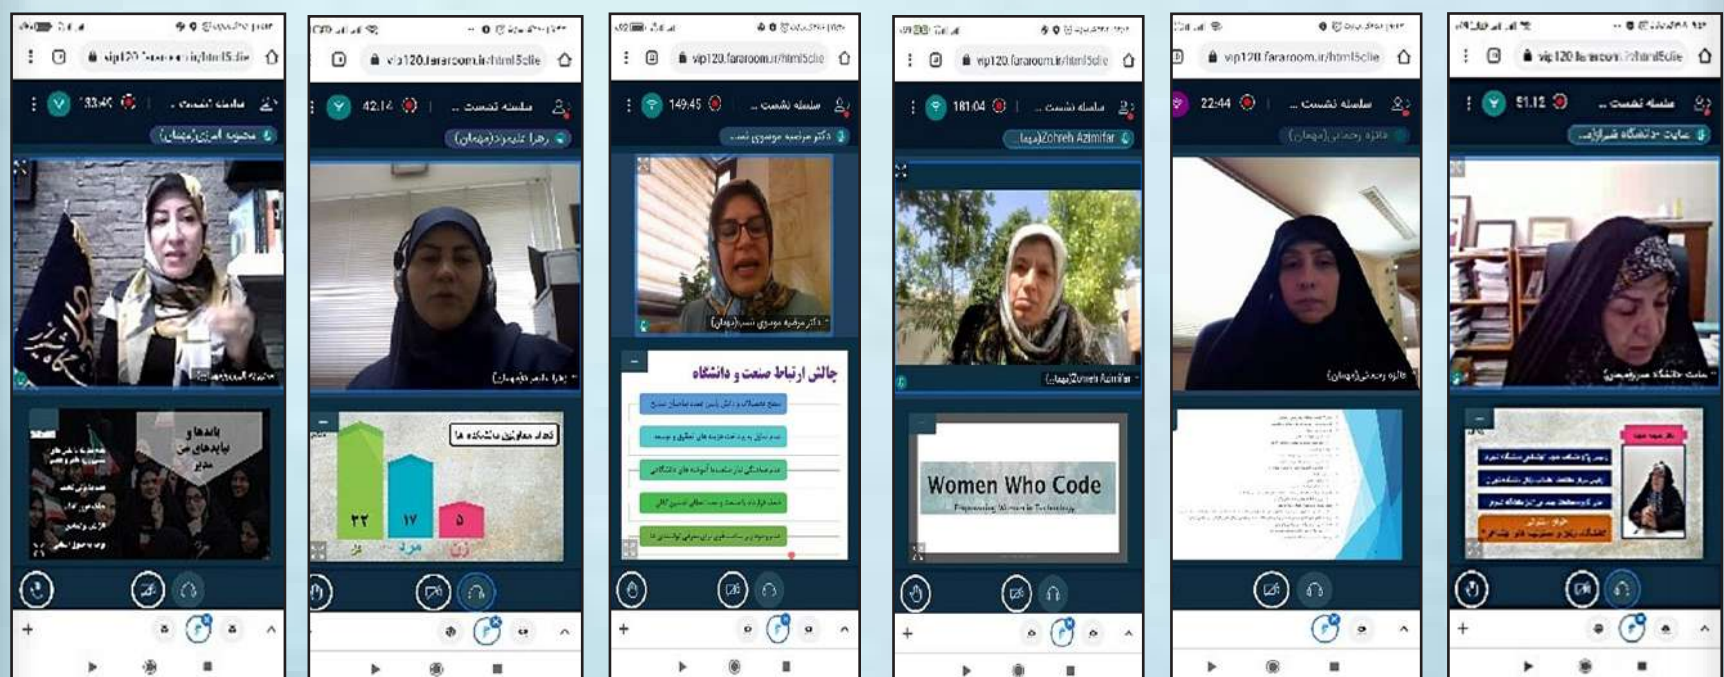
vip120.fararoom.ir/html5clie
183:46
سلسله نشست
محبوبه امیری (مهمان)
بایدها و نبایدهای من
مدیر

vip120.fararoom.ir/html5clie
42:14
سلسله نشست
زهرا علیمرادی (مهمان)
تعداد معاونین دانشکده ها
۲۲
۱۷
۵
مرد
زن

vip120.fararoom.ir/html5clie
149:45
سلسله نشست
دکتر مرضیه موسوی نسب (مهمان)
چالش ارتباط صنعت و دانشگاه

vip120.fararoom.ir/html5clie
181:04
سلسله نشست
Zohreh Azimifar (مهمان)
Women Who Code
Empowering Women in Technology

vip120.fararoom.ir/html5clie
22:44
سلسله نشست
(مهمان)

vip120.fararoom.ir/html5clie
51:12
سلسله نشست
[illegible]